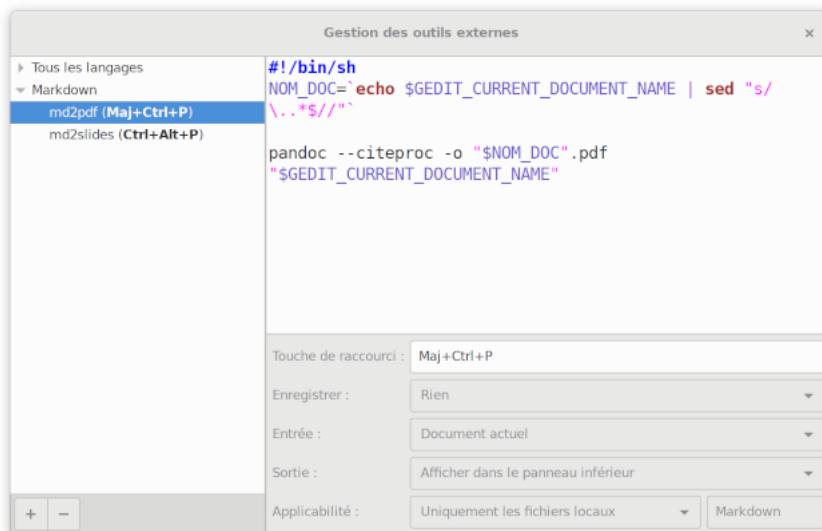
Gestion des outils externes ×

Tous les langages
Markdown
md2pdf (Maj+Ctrl+P)
md2slides (Ctrl+Alt+P)

#!/bin/sh
NOM_DOC=`echo $GEDIT_CURRENT_DOCUMENT_NAME | sed "s/\..*$//"`

pandoc --citeproc -o "$NOM_DOC".pdf "$GEDIT_CURRENT_DOCUMENT_NAME"

Touche de raccourci : Maj+Ctrl+P
Enregistrer : Rien
Entrée : Document actuel
Sortie : Afficher dans le panneau inférieur
Applicabilité : Uniquement les fichiers locaux Markdown

+ −